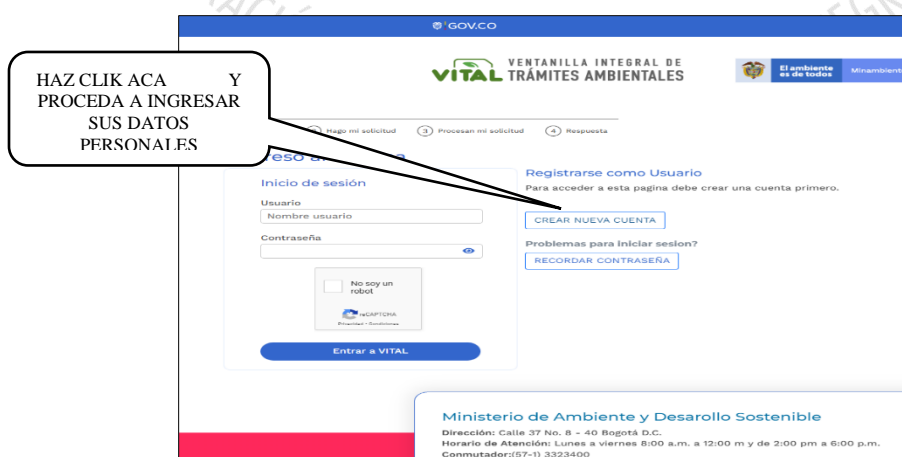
GOV.CO

VITAL VENTANILLA INTEGRAL DE TRÁMITES AMBIENTALES

El ambiente es de todos Minambiente

HAZ CLIK ACA Y PROCEDA A INGRESAR SUS DATOS PERSONALES

Hago mi solicitud 3 Procesan mi solicitud 4 Respuesta

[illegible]eso a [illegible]

Inicio de sesión

Usuario

Nombre usuario

Contraseña

No soy un robot

reCAPTCHA

Privacidad - Condiciones

Entrar a VITAL

Registrarse como Usuario

Para acceder a esta pagina debe crear una cuenta primero.

CREAR NUEVA CUENTA

Problemas para iniciar sesion?

RECORDAR CONTRASEÑA

Ministerio de Ambiente y Desarollo Sostenible

Dirección: Calle 37 No. 8 - 40 Bogotá D.C.

Horario de Atención: Lunes a viernes 8:00 a.m. a 12:00 m y de 2:00 pm a 6:00 p.m.

Conmutador:(57-1) 3323400